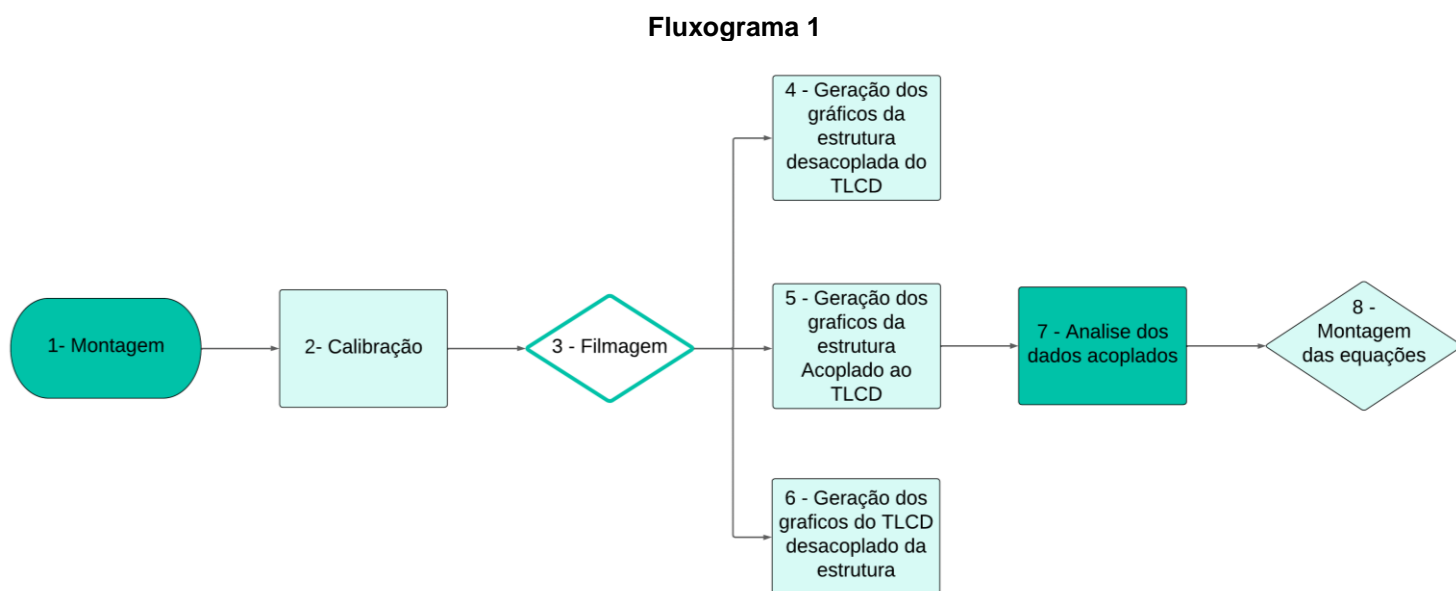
Fluxograma 1

1- Montagem

2- Calibração

3 - Filmagem

4 - Geração dos gráficos da estrutura desacoplada do TLCD

5 - Geração dos graficos da estrutura Acoplado ao TLCD

6 - Geração dos graficos do TLCD desacoplado da estrutura

7 - Analise dos dados acoplados

8 - Montagem das equações